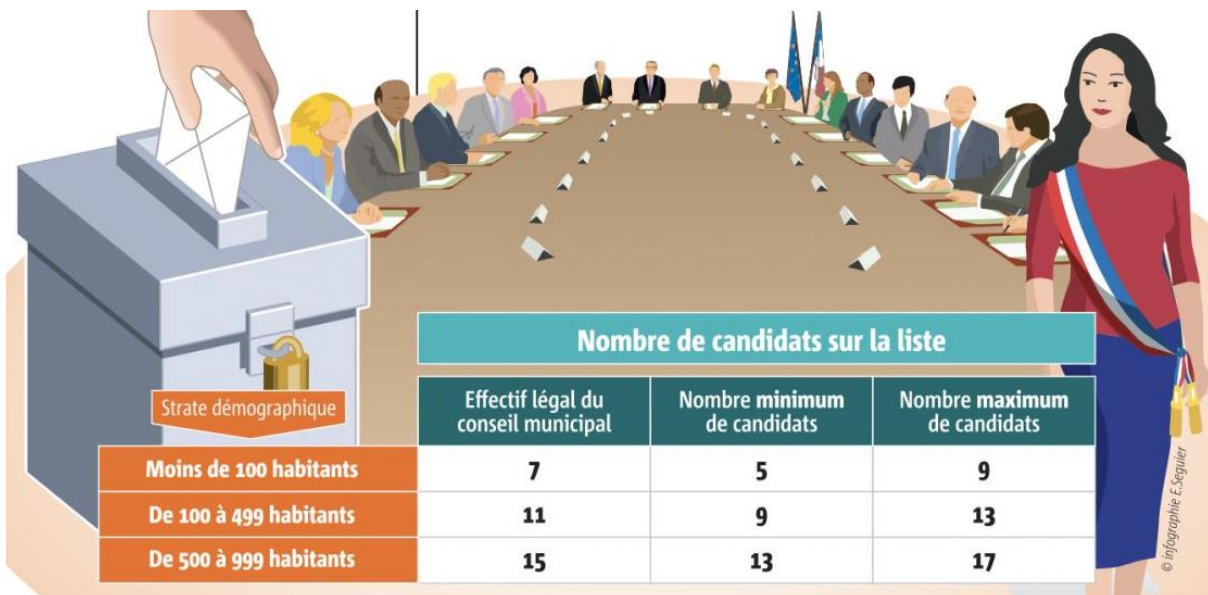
Nombre de candidats sur la liste

| Strate démographique | Effectif légal du conseil municipal | Nombre minimum de candidats | Nombre maximum de candidats |
|---|---|---|---|
| Moins de 100 habitants | 7 | 5 | 9 |
| De 100 à 499 habitants | 11 | 9 | 13 |
| De 500 à 999 habitants | 15 | 13 | 17 |

© infographie E.Seguier